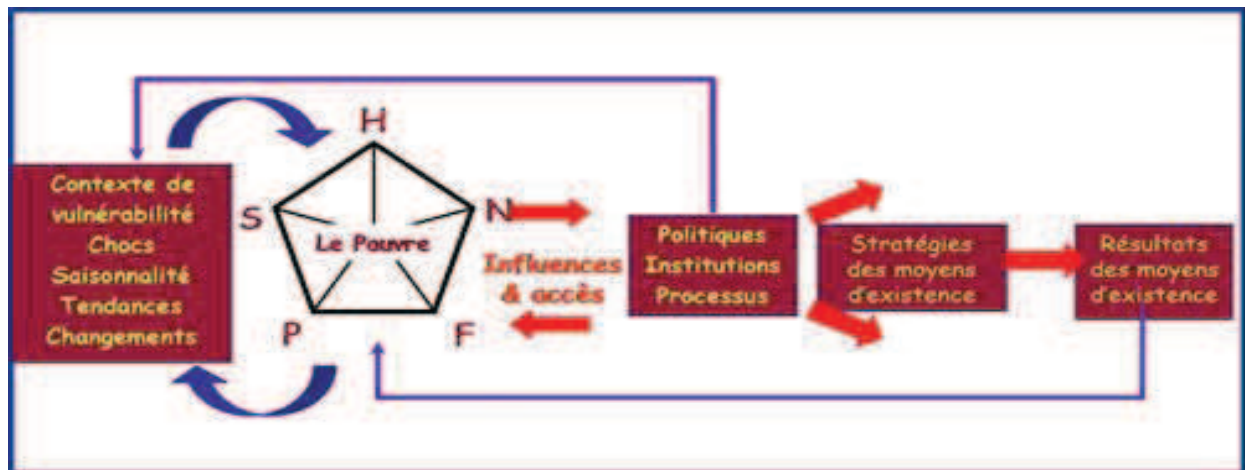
Contexte de vulnérabilité
Chocs
Saisonnalité
Tendances
Changements

H
S
N
P
F
Le Pauvre

Influences & accès

Politiques
Institutions
Processus

Stratégies des moyens d'existence

Résultats des moyens d'existence